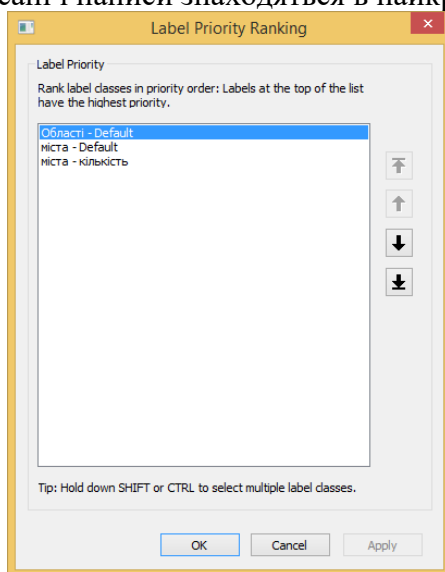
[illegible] написи знаходяться в наиб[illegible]

Label Priority Ranking

Label Priority

Rank label classes in priority order: Labels at the top of the list have the highest priority.

Області - Default
міста - Default
міста - кількість

Tip: Hold down SHIFT or CTRL to select multiple label classes.

OK
Cancel
Apply